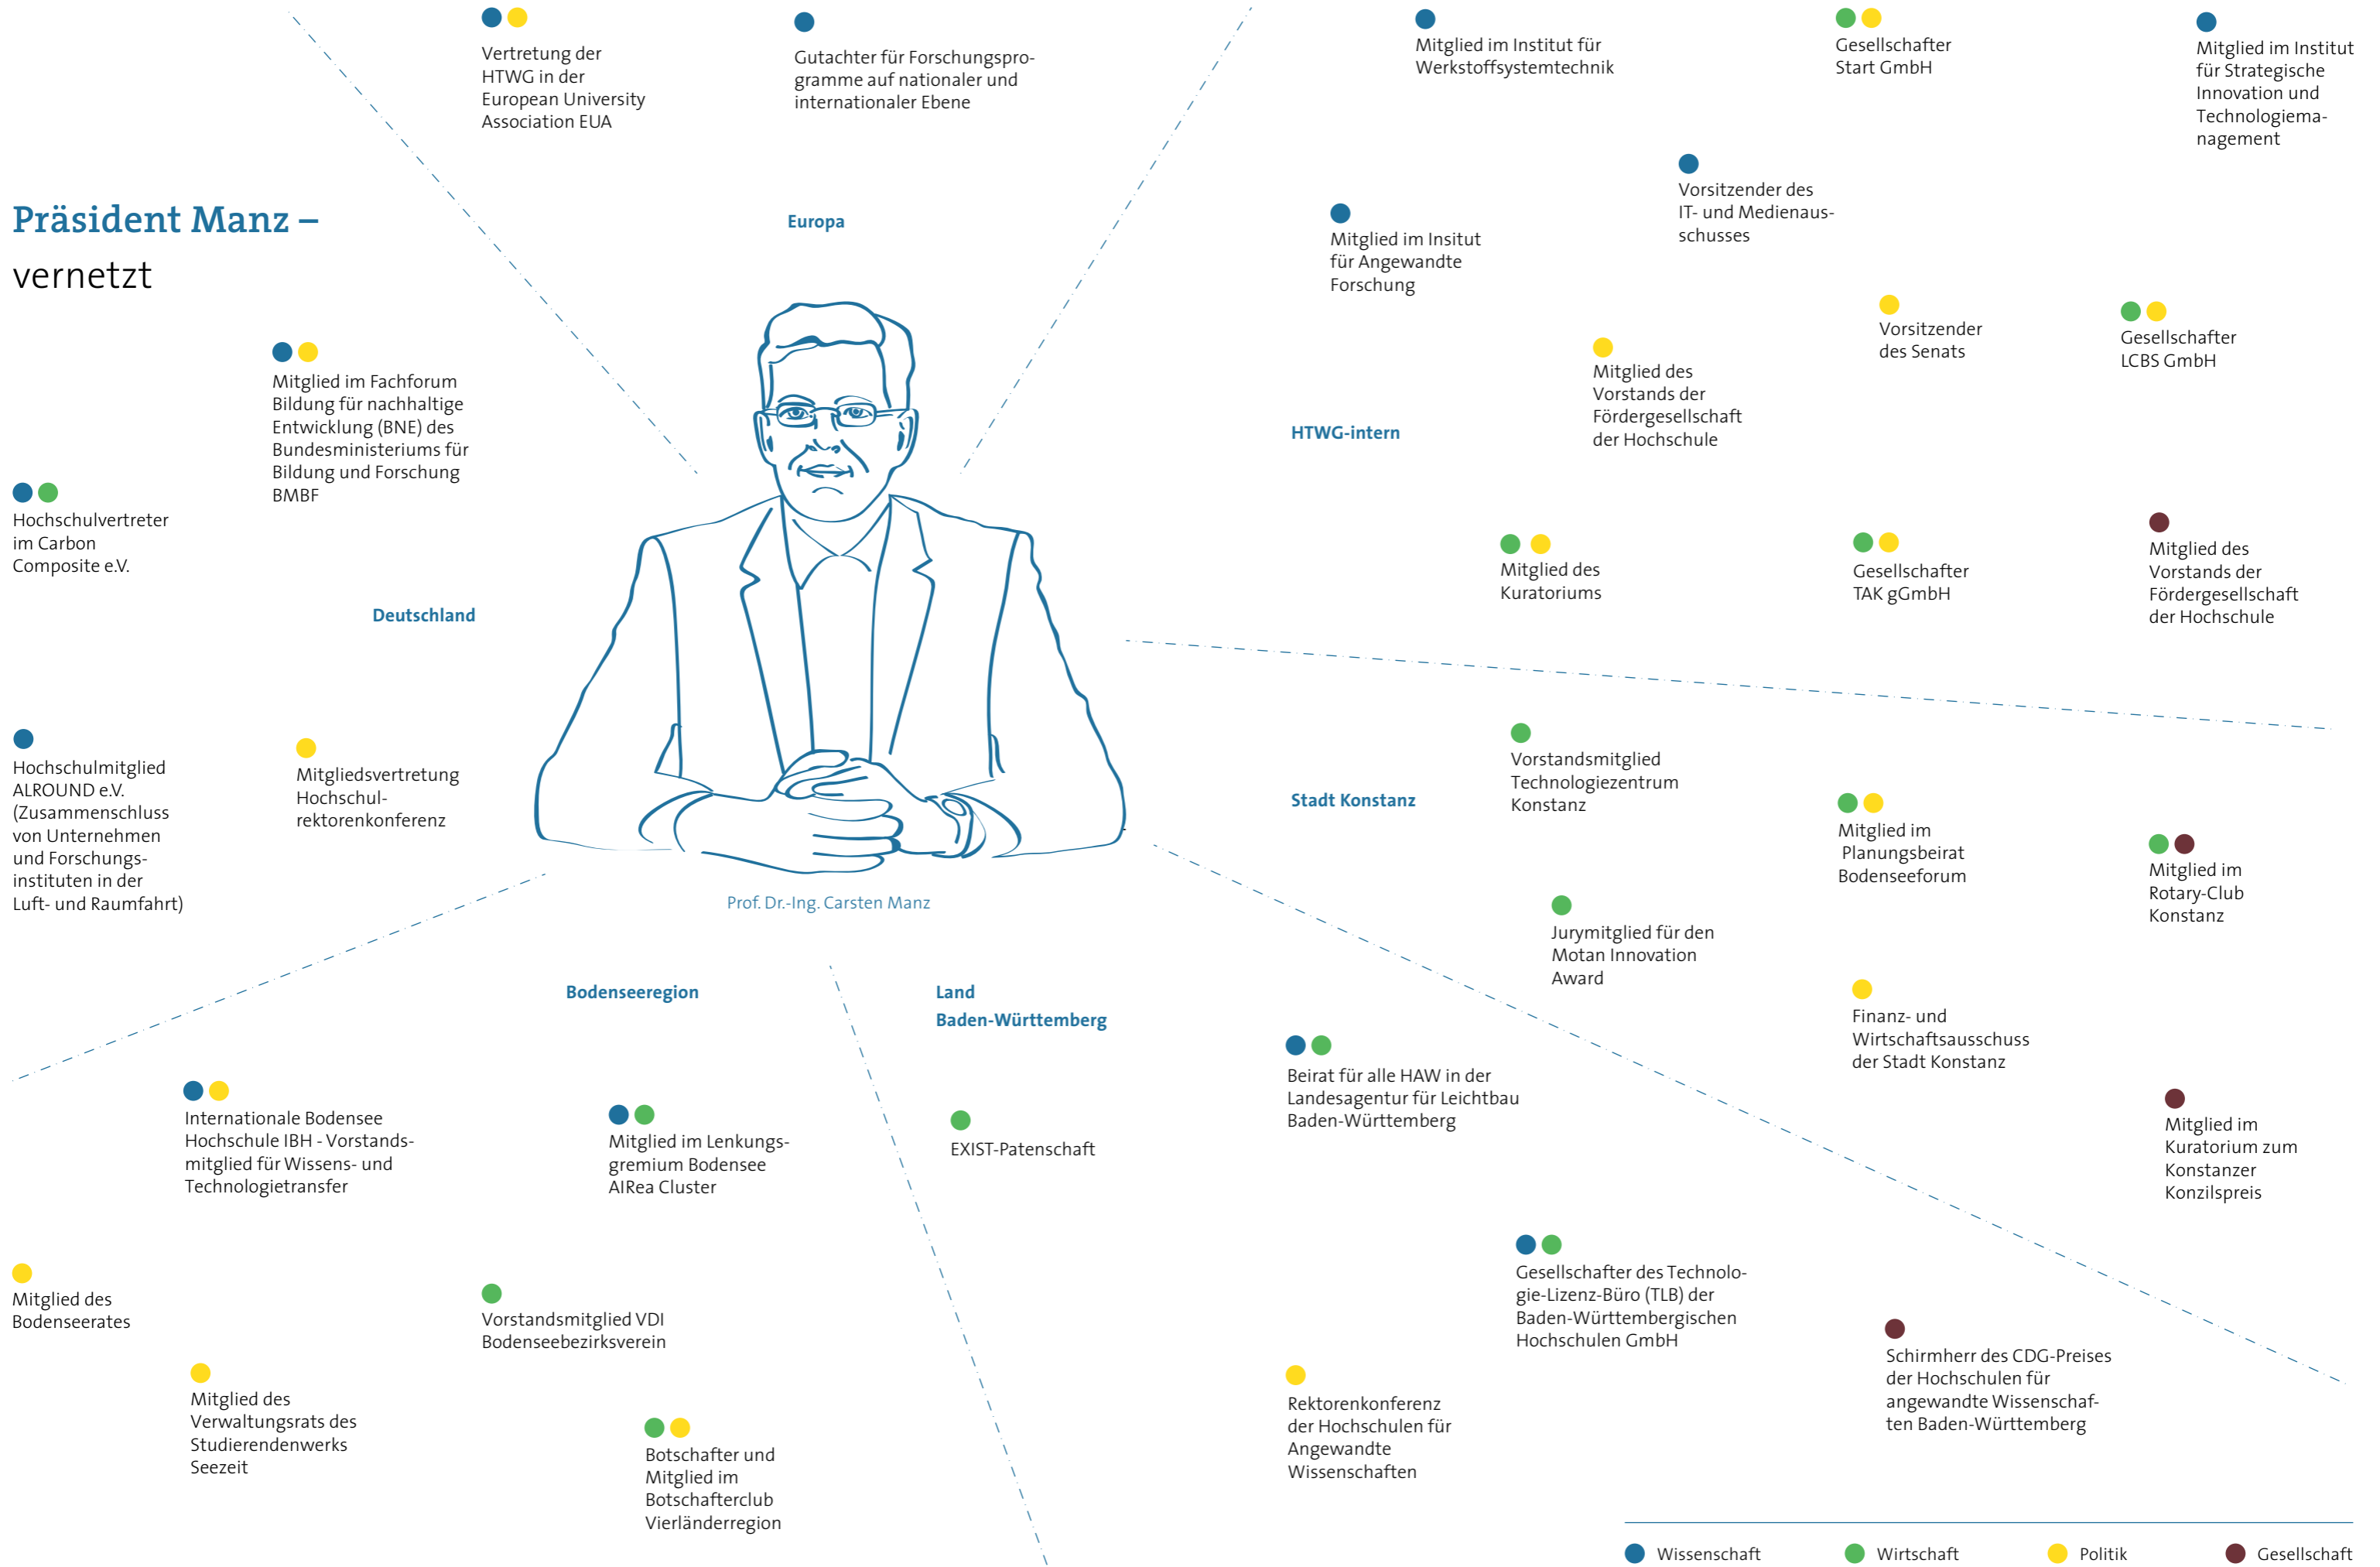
Präsident Manz –
vernetzt

Vertretung der HTWG in der European University Association EUA

Gutachter für Forschungsprogramme auf nationaler und internationaler Ebene

Europa

Mitglied im Institut für Werkstoffsystemtechnik

Gesellschafter Start GmbH

Mitglied im Institut für Strategische Innovation und Technologiemanagement

Vorsitzender des IT- und Medienausschusses

Mitglied im Insitut für Angewandte Forschung

Vorsitzender des Senats

Gesellschafter LCBS GmbH

Mitglied des Vorstands der Fördergesellschaft der Hochschule

HTWG-intern

Mitglied im Fachforum Bildung für nachhaltige Entwicklung (BNE) des Bundesministeriums für Bildung und Forschung BMBF

Hochschulvertreter im Carbon Composite e.V.

Deutschland

Mitglied des Kuratoriums

Gesellschafter TAK gGmbH

Mitglied des Vorstands der Fördergesellschaft der Hochschule

Hochschulmitglied ALROUND e.V. (Zusammenschluss von Unternehmen und Forschungsinstituten in der Luft- und Raumfahrt)

Mitgliedsvertretung Hochschulrektorenkonferenz

Vorstandsmitglied Technologiezentrum Konstanz

Stadt Konstanz

Mitglied im Planungsbeirat Bodenseeforum

Mitglied im Rotary-Club Konstanz

Prof. Dr.-Ing. Carsten Manz

Jurymitglied für den Motan Innovation Award

Bodenseeregion

Land Baden-Württemberg

Finanz- und Wirtschaftsausschuss der Stadt Konstanz

Beirat für alle HAW in der Landesagentur für Leichtbau Baden-Württemberg

Internationale Bodensee Hochschule IBH - Vorstandsmitglied für Wissens- und Technologietransfer

Mitglied im Lenkungsgremium Bodensee AIRea Cluster

EXIST-Patenschaft

Mitglied im Kuratorium zum Konstanzer Konzilspreis

Gesellschafter des Technologie-Lizenz-Büro (TLB) der Baden-Württembergischen Hochschulen GmbH

Mitglied des Bodenseerates

Vorstandsmitglied VDI Bodenseebezirksverein

Schirmherr des CDG-Preises der Hochschulen für angewandte Wissenschaften Baden-Württemberg

Mitglied des Verwaltungsrats des Studierendenwerks Seezeit

Rektorenkonferenz der Hochschulen für Angewandte Wissenschaften

Botschafter und Mitglied im Botschafterclub Vierländerregion

Wissenschaft Wirtschaft Politik Gesellschaft